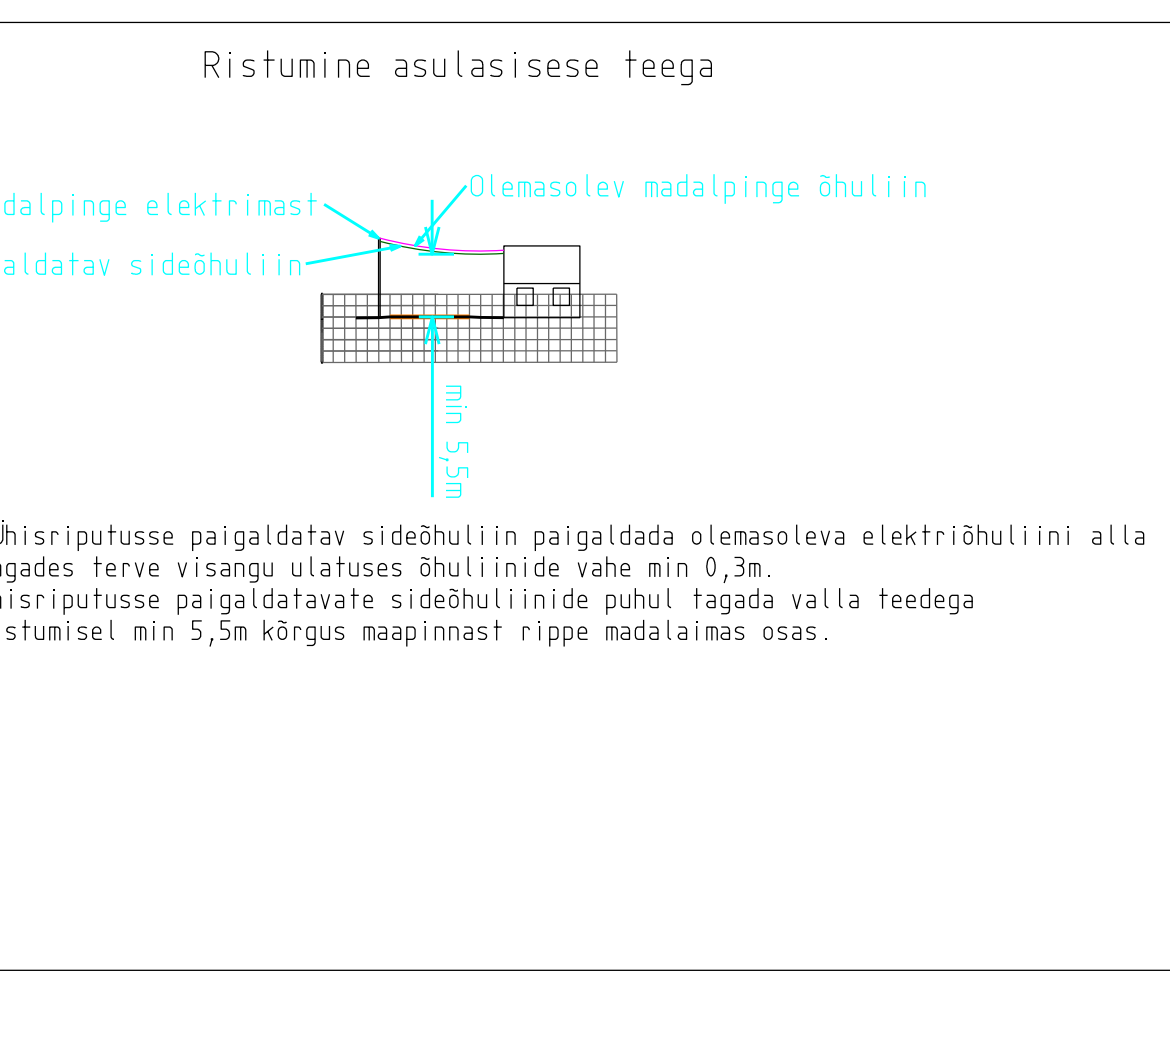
Ristumine asulasisese teega

dalpinge elektrimast

Olemasolev madalpinge õhuliin

aldatav sideõhuliin

min 5,5m

Ühisriputusse paigaldatav sideõhuliin paigaldada olemasoleva elektriõhuliini alla ngades terve visangu ulatuses õhuliinide vahe min 0,3m.
hisriputusse paigaldatavate sideõhuliinide puhul tagada valla teedega stumisel min 5,5m kõrgus maapinnast rippe madalaimas osas.